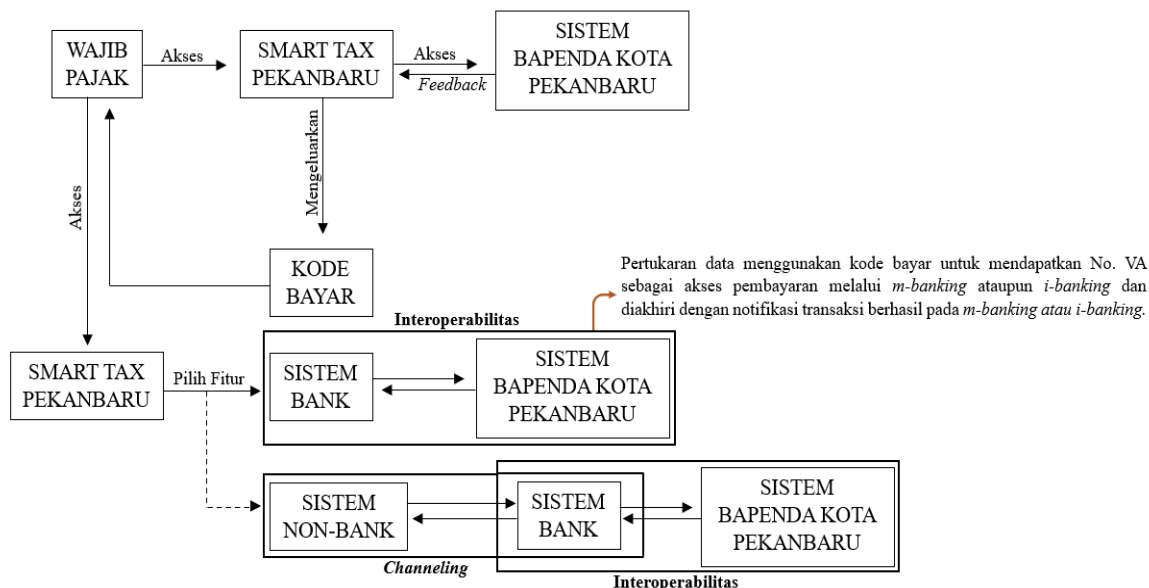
WAJIB PAJAK

Akses

SMART TAX PEKANBARU

Akses

*Feedback*

SISTEM BAPENDA KOTA PEKANBARU

Mengeluarkan

Akses

KODE BAYAR

Pertukaran data menggunakan kode bayar untuk mendapatkan No. VA sebagai akses pembayaran melalui *m-banking* ataupun *i-banking* dan diakhiri dengan notifikasi transaksi berhasil pada *m-banking atau i-banking*.

Interoperabilitas

SMART TAX PEKANBARU

Pilih Fitur

SISTEM BANK

SISTEM BAPENDA KOTA PEKANBARU

SISTEM NON-BANK

SISTEM BANK

SISTEM BAPENDA KOTA PEKANBARU

*Channeling*

Interoperabilitas